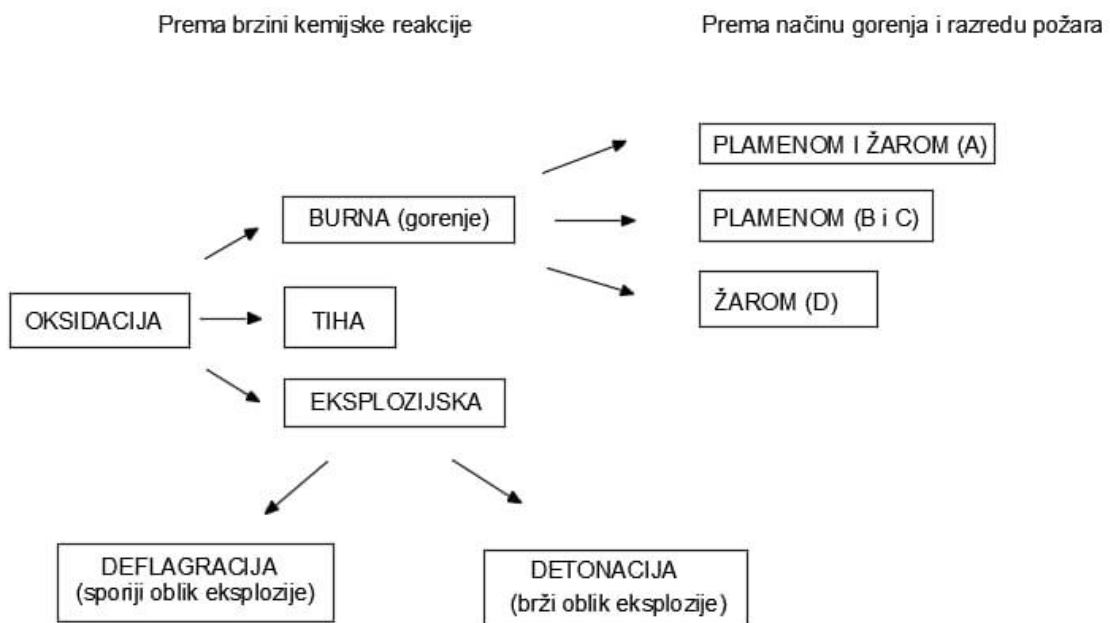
Prema brzini kemijske reakcije

Prema načinu gorenja i razredu požara

PLAMENOM I ŽAROM (A)

BURNA (gorenje)

PLAMENOM (B i C)

ŽAROM (D)

OKSIDACIJA

TIHA

EKSPLOZIJSKA

DEFLAGRACIJA
(sporiji oblik eksplozije)

DETONACIJA
(brži oblik eksplozije)